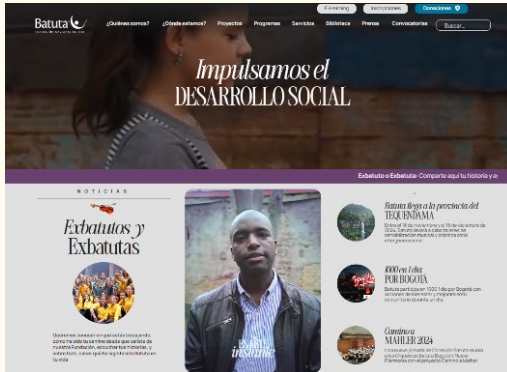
Batuta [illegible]

E-learning Inscripciones Donaciones

¿Quiénes somos? ¿Dónde estamos? Proyectos Programas Servicios Biblioteca Prensa Convocatorias Buscar...

Impulsamos el DESARROLLO SOCIAL

Exbatuto o Exbatuta- Comparte aquí tu historia y ay

NOTICIAS

Exbatutos y Exbatutas

Queremos conocer un poco de tu historia y cómo ha sido tu camino desde que saliste de nuestra Fundación, escuchar tus melodías, y saber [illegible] en la vida.

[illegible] inspirate

Batuta llega a la provincia del TEQUENDAMA

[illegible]

1000 en 1 día POR BOGOTÁ

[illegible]

Camino a MAHLER 2024

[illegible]